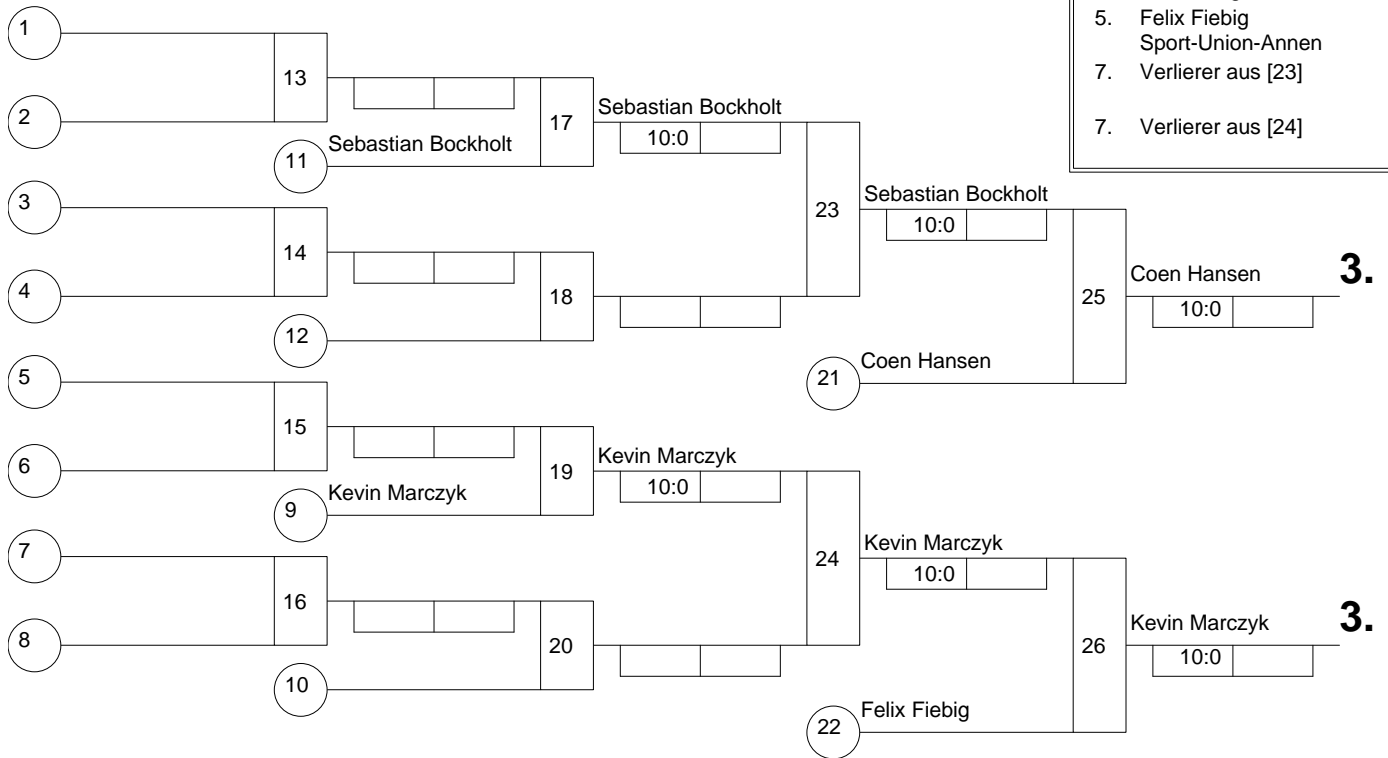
5. Felix Fiebig
Sport-Union-Annen
7. Verlierer aus [23]

7. Verlierer aus [24]

1
2
13
11
Sebastian Bockholt
17
Sebastian Bockholt
10:0
3
4
14
12
18
23
Sebastian Bockholt
10:0
25
Coen Hansen
10:0
3.
21
Coen Hansen
5
6
15
9
Kevin Marczyk
19
Kevin Marczyk
10:0
7
8
16
10
20
24
Kevin Marczyk
10:0
26
Kevin Marczyk
10:0
3.
22
Felix Fiebig